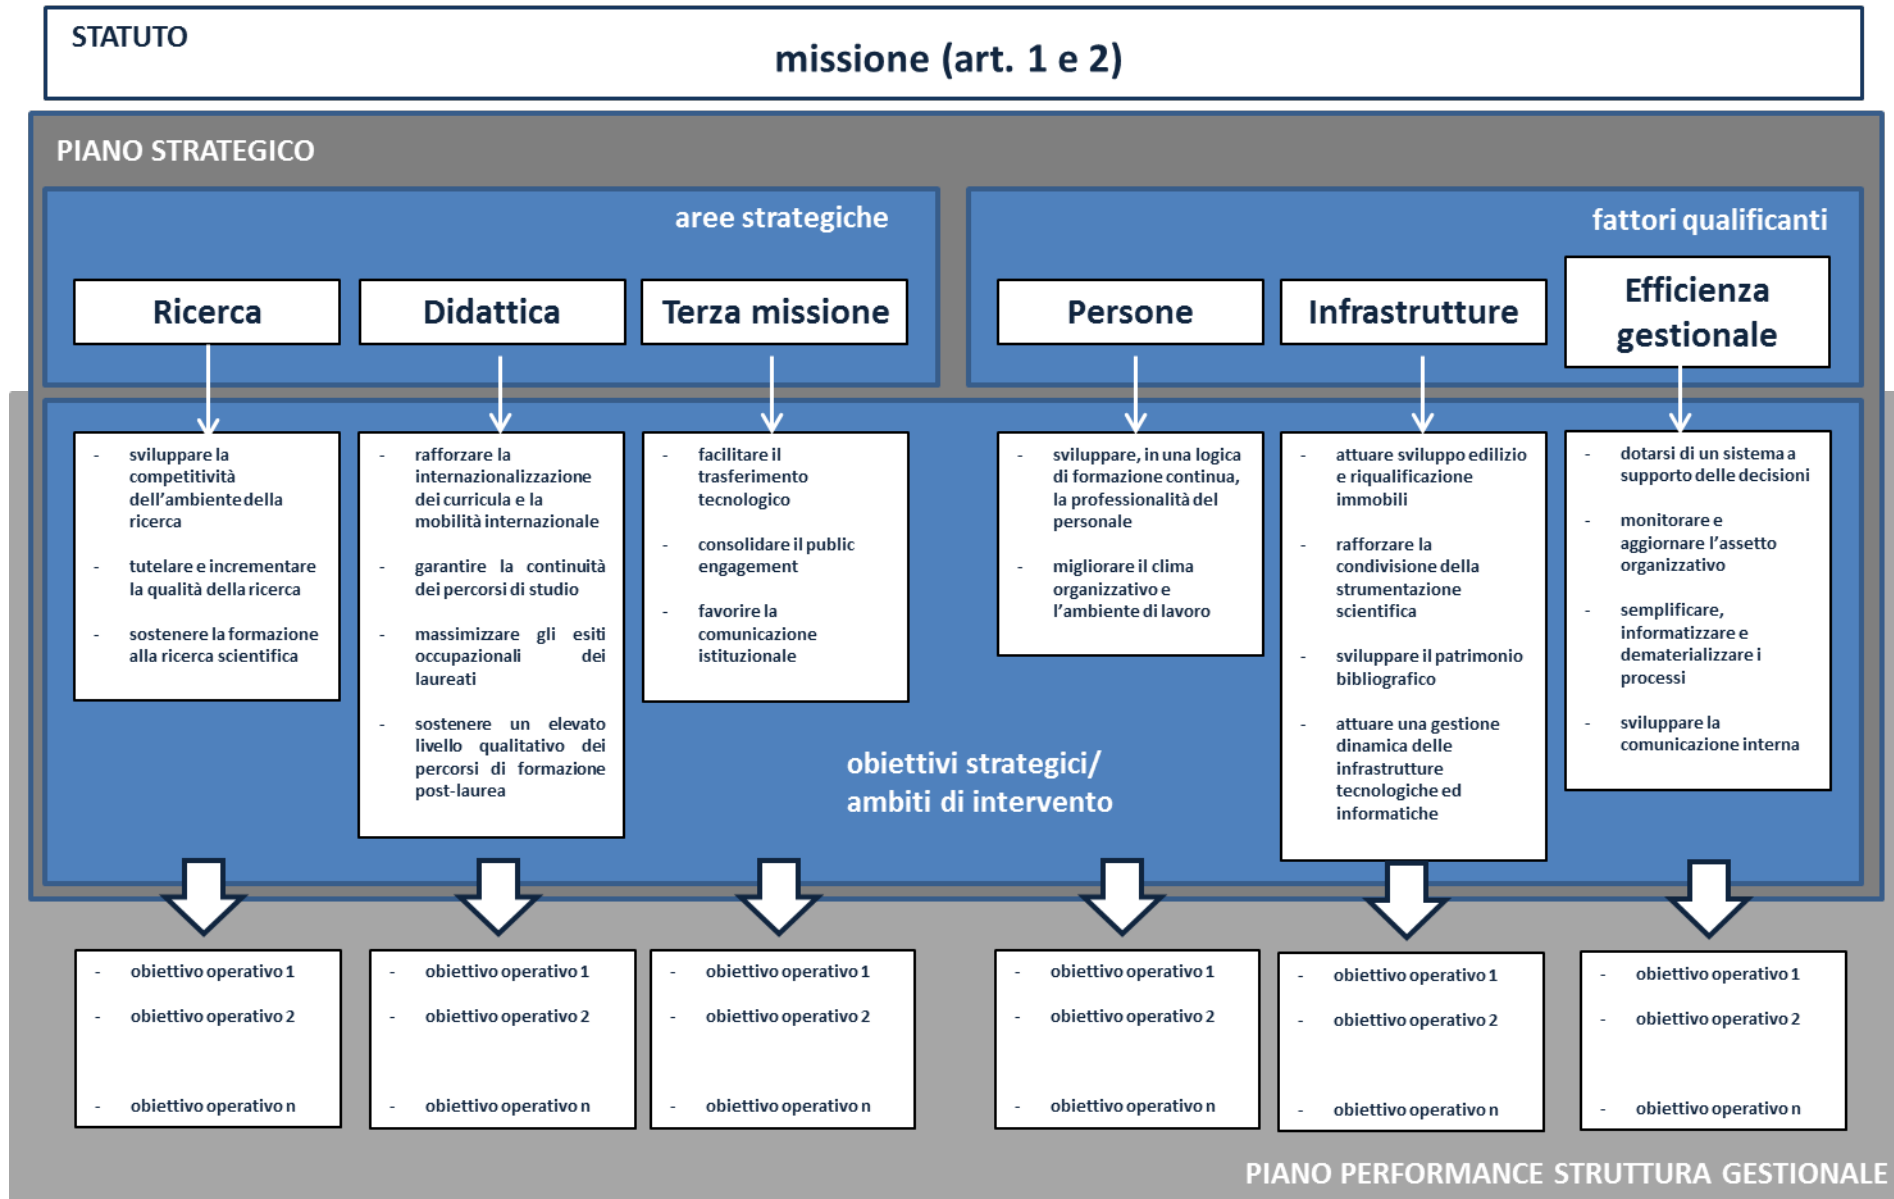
STATUTO

missione (art. 1 e 2)

PIANO STRATEGICO

aree strategiche

fattori qualificanti

Ricerca

Didattica

Terza missione

Persone

Infrastrutture

Efficienza gestionale

- sviluppare la competitività dell'ambiente della ricerca
- tutelare e incrementare la qualità della ricerca
- sostenere la formazione alla ricerca scientifica

- rafforzare la internazionalizzazione dei curricula e la mobilità internazionale
- garantire la continuità dei percorsi di studio
- massimizzare gli esiti occupazionali dei laureati
- sostenere un elevato livello qualitativo dei percorsi di formazione post-laurea

- facilitare il trasferimento tecnologico
- consolidare il public engagement
- favorire la comunicazione istituzionale

- sviluppare, in una logica di formazione continua, la professionalità del personale
- migliorare il clima organizzativo e l'ambiente di lavoro

- attuare sviluppo edilizio e riqualificazione immobili
- rafforzare la condivisione della strumentazione scientifica
- sviluppare il patrimonio bibliografico
- attuare una gestione dinamica delle infrastrutture tecnologiche ed informatiche

- dotarsi di un sistema a supporto delle decisioni
- monitorare e aggiornare l'assetto organizzativo
- semplificare, informatizzare e dematerializzare i processi
- sviluppare la comunicazione interna

obiettivi strategici/ ambiti di intervento

- obiettivo operativo 1
- obiettivo operativo 2
- obiettivo operativo n

- obiettivo operativo 1
- obiettivo operativo 2
- obiettivo operativo n

- obiettivo operativo 1
- obiettivo operativo 2
- obiettivo operativo n

- obiettivo operativo 1
- obiettivo operativo 2
- obiettivo operativo n

- obiettivo operativo 1
- obiettivo operativo 2
- obiettivo operativo n

- obiettivo operativo 1
- obiettivo operativo 2
- obiettivo operativo n

PIANO PERFORMANCE STRUTTURA GESTIONALE